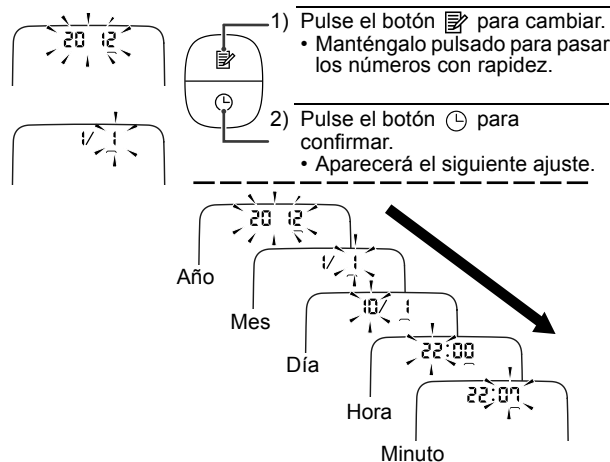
20 12

1/ 1

1) Pulse el botón 📝 para cambiar.
• Manténgalo pulsado para pasar los números con rapidez.

2) Pulse el botón 🕒 para confirmar.
• Aparecerá el siguiente ajuste.

20 12
Año
1/ 1
Mes
10/ 1
Día
22:00
Hora
22:07
Minuto